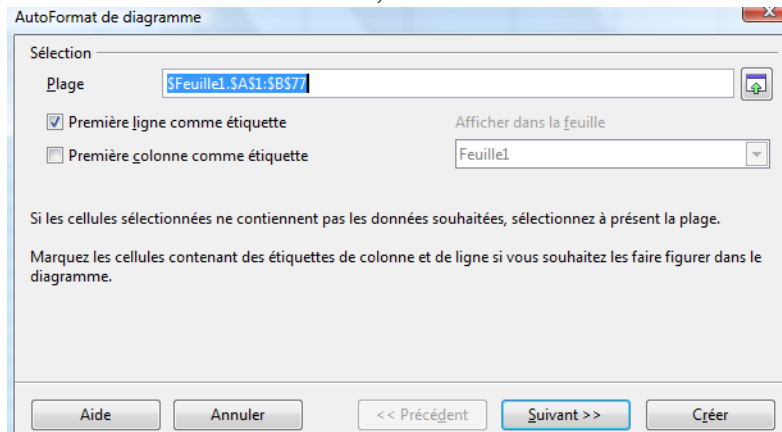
AutoFormat de diagramme

Sélection

Plage $Feuille1.$A$1:$B$77

Première ligne comme étiquette

Première colonne comme étiquette

Afficher dans la feuille

Feuille1

Si les cellules sélectionnées ne contiennent pas les données souhaitées, sélectionnez à présent la plage.

Marquez les cellules contenant des étiquettes de colonne et de ligne si vous souhaitez les faire figurer dans le diagramme.

Aide Annuler << Précédent Suivant >> Créer